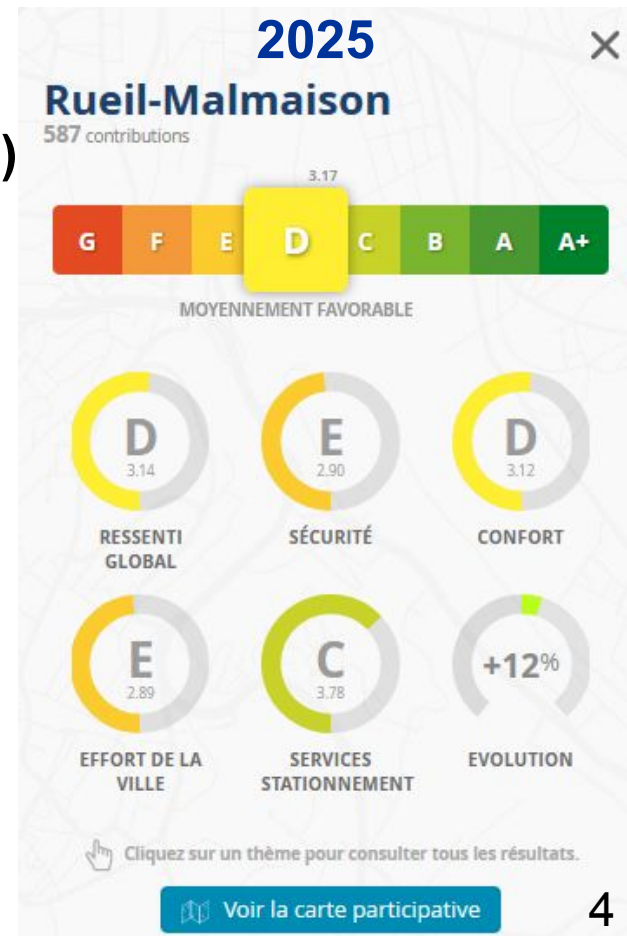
2025

×

)

Rueil-Malmaison
587 contributions

3.17

G F E D C B A A+

MOYENNEMENT FAVORABLE

D
3.14
RESSENTI GLOBAL

E
2.90
SÉCURITÉ

D
3.12
CONFORT

E
2.89
EFFORT DE LA VILLE

C
3.78
SERVICES STATIONNEMENT

+12%
EVOLUTION

Cliquez sur un thème pour consulter tous les résultats.

Voir la carte participative

4